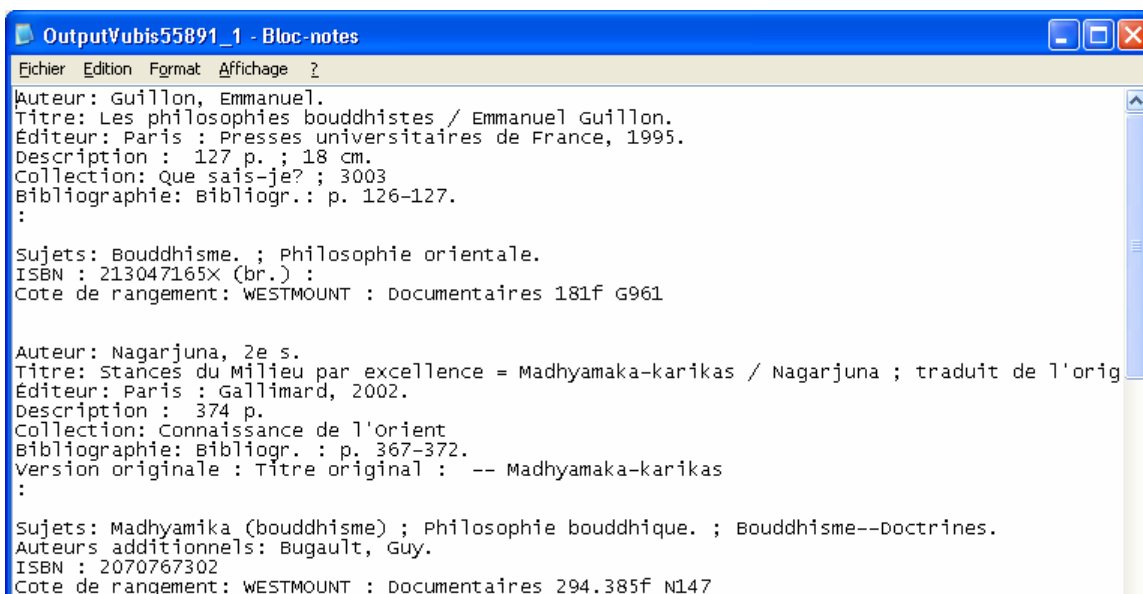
OutputVubis55891_1 - Bloc-notes

Fichier Edition Format Affichage ?

Auteur: Guillon, Emmanuel.
Titre: Les philosophies bouddhistes / Emmanuel Guillon.
Éditeur: Paris : Presses universitaires de France, 1995.
Description : 127 p. ; 18 cm.
Collection: Que sais-je? ; 3003
Bibliographie: Bibliogr.: p. 126-127.
:

Sujets: Bouddhisme. ; Philosophie orientale.
ISBN : 213047165X (br.) :
Cote de rangement: WESTMOUNT : Documentaires 181f G961

Auteur: Nagarjuna, 2e s.
Titre: Stances du Milieu par excellence = Madhyamaka-karikas / Nagarjuna ; traduit de l'orig
Éditeur: Paris : Gallimard, 2002.
Description : 374 p.
Collection: Connaissance de l'Orient
Bibliographie: Bibliogr. : p. 367-372.
Version originale : Titre original : -- Madhyamaka-karikas
:

Sujets: Madhyamika (bouddhisme) ; Philosophie bouddhique. ; Bouddhisme--Doctrines.
Auteurs additionnels: Bugault, Guy.
ISBN : 2070767302
Cote de rangement: WESTMOUNT : Documentaires 294.385f N147